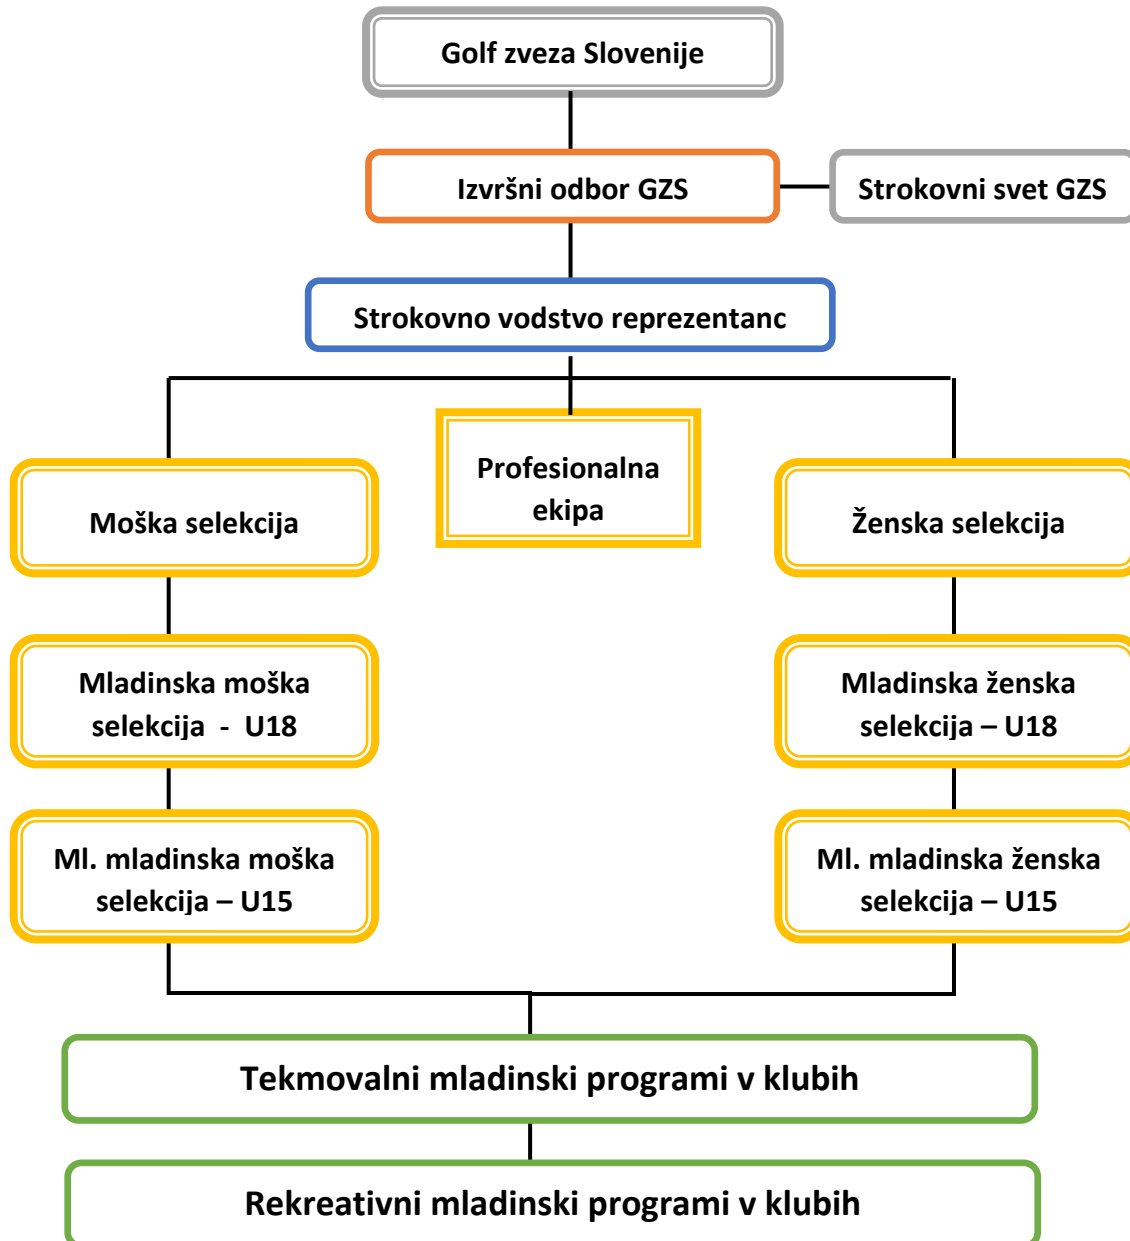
Golf zveza Slovenije

Izvršni odbor GZS

Strokovni svet GZS

Strokovno vodstvo reprezentanc

Moška selekcija

Profesionalna ekipa

Ženska selekcija

Mladinska moška selekcija - U18

Mladinska ženska selekcija – U18

Ml. mladinska moška selekcija – U15

Ml. mladinska ženska selekcija – U15

Tekmovalni mladinski programi v klubih

Rekreativni mladinski programi v klubih